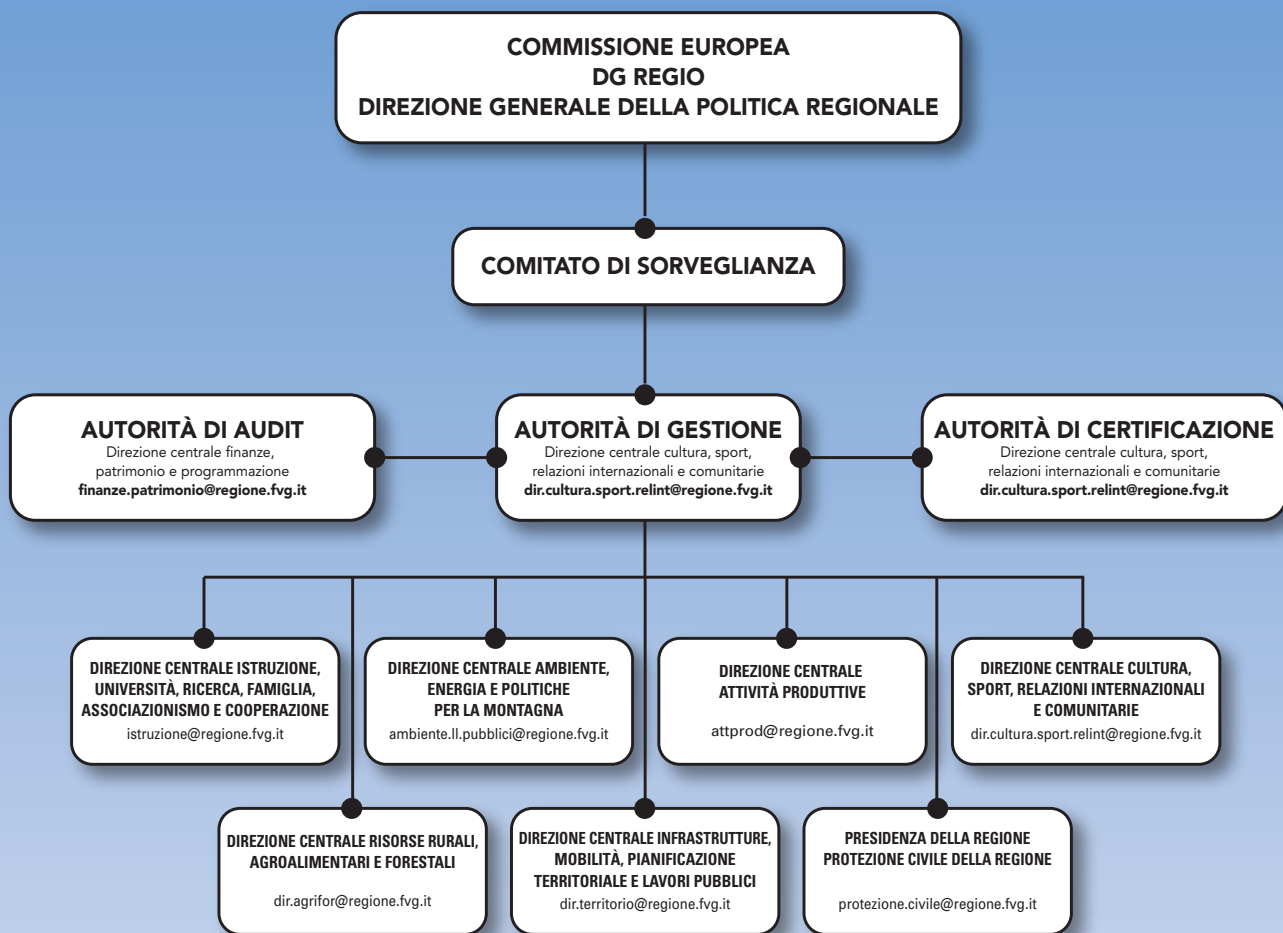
COMMISSIONE EUROPEA
DG REGIO
DIREZIONE GENERALE DELLA POLITICA REGIONALE

COMITATO DI SORVEGLIANZA

AUTORITÀ DI AUDIT
Direzione centrale finanze, patrimonio e programmazione
finanze.patrimonio@regione.fvg.it

AUTORITÀ DI GESTIONE
Direzione centrale cultura, sport, relazioni internazionali e comunitarie
dir.cultura.sport.relint@regione.fvg.it

AUTORITÀ DI CERTIFICAZIONE
Direzione centrale cultura, sport, relazioni internazionali e comunitarie
dir.cultura.sport.relint@regione.fvg.it

DIREZIONE CENTRALE ISTRUZIONE, UNIVERSITÀ, RICERCA, FAMIGLIA, ASSOCIAZIONISMO E COOPERAZIONE
istruzione@regione.fvg.it

DIREZIONE CENTRALE AMBIENTE, ENERGIA E POLITICHE PER LA MONTAGNA
ambiente.ll.pubblici@regione.fvg.it

DIREZIONE CENTRALE ATTIVITÀ PRODUTTIVE
attprod@regione.fvg.it

DIREZIONE CENTRALE CULTURA, SPORT, RELAZIONI INTERNAZIONALI E COMUNITARIE
dir.cultura.sport.relint@regione.fvg.it

DIREZIONE CENTRALE RISORSE RURALI, AGROALIMENTARI E FORESTALI
dir.agrifor@regione.fvg.it

DIREZIONE CENTRALE INFRASTRUTTURE, MOBILITÀ, PIANIFICAZIONE TERRITORIALE E LAVORI PUBBLICI
dir.territorio@regione.fvg.it

PRESIDENZA DELLA REGIONE
PROTEZIONE CIVILE DELLA REGIONE
protezione.civile@regione.fvg.it